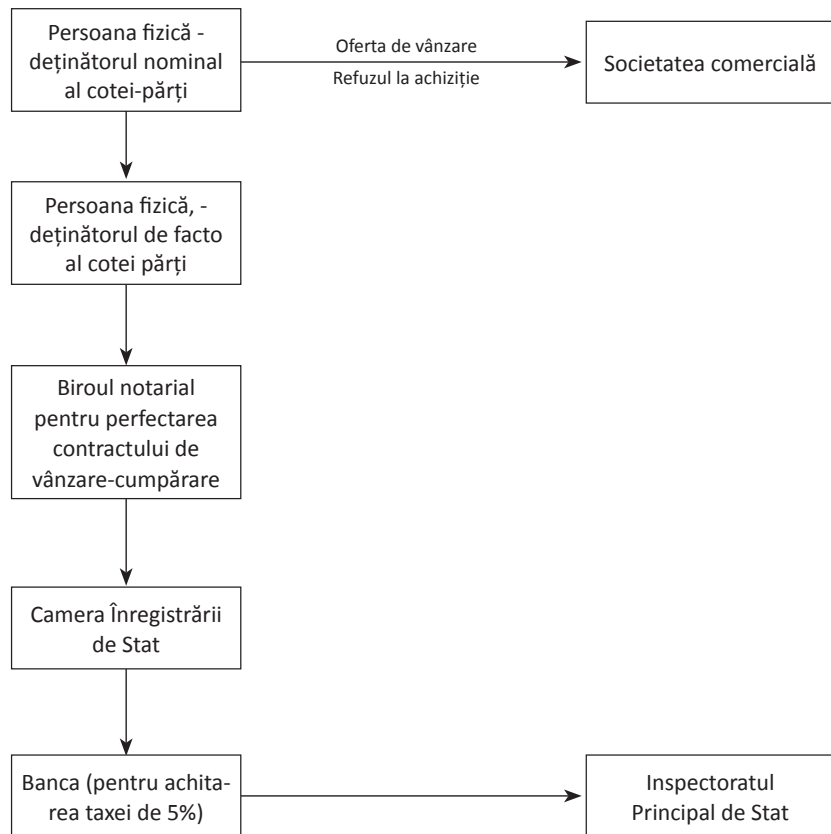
Persoana fizică - deținătorul nominal al cotei-părți

Oferta de vânzare

Refuzul la achiziție

Societatea comercială

Persoana fizică, - deținătorul de facto al cotei părți

Biroul notarial pentru perfectarea contractului de vânzare-cumpărare

Camera Înregistrării de Stat

Banca (pentru achitarea taxei de 5%)

Inspectoratul Principal de Stat